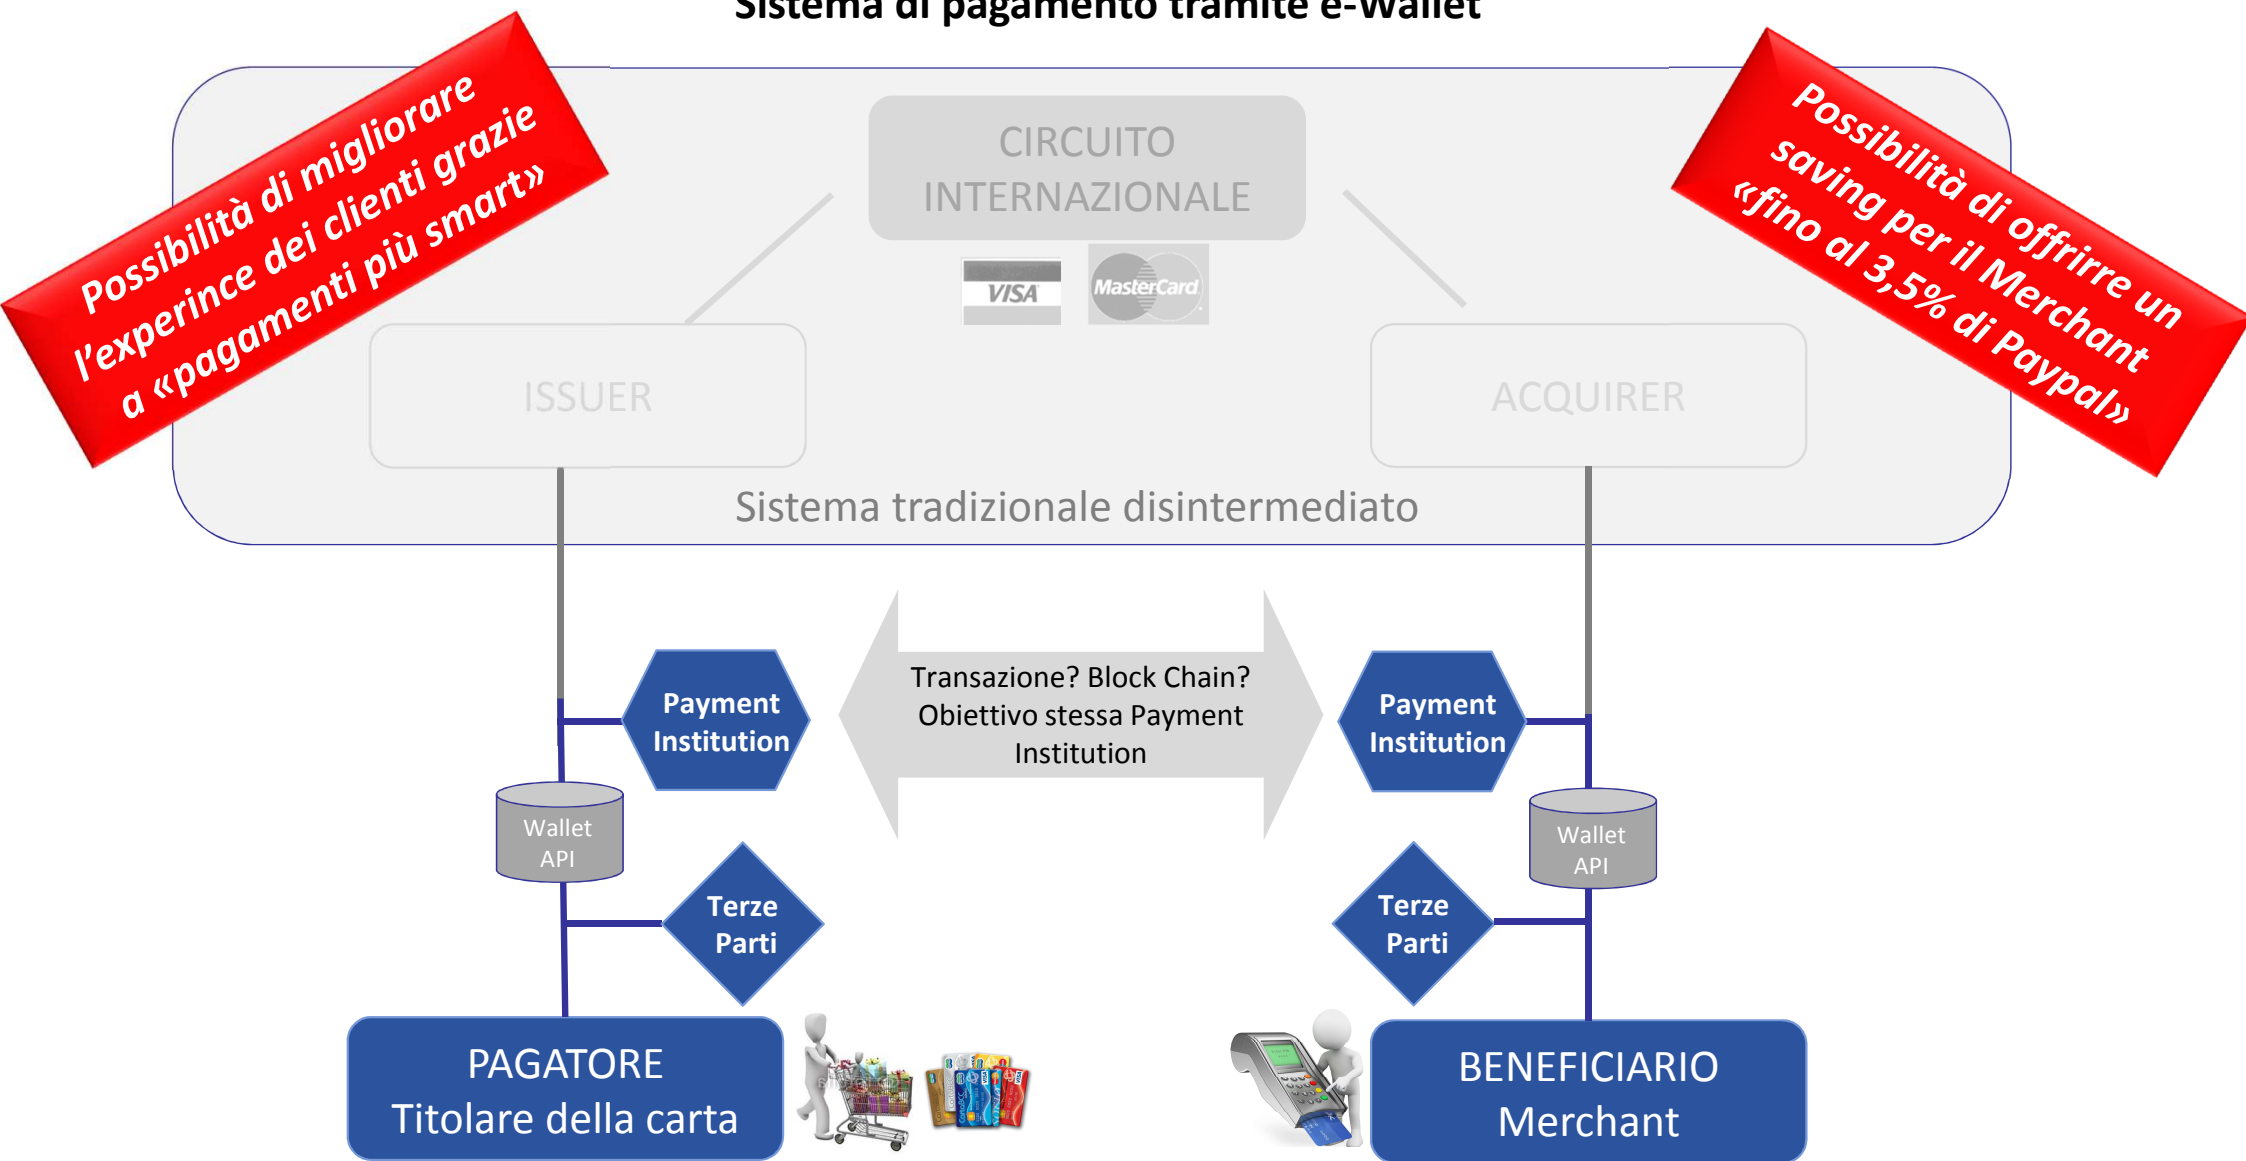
Sistema di pagamento tramite e-Wallet

Possibilità di migliorare l'experince dei clienti grazie a «pagamenti più smart»

CIRCUITO INTERNAZIONALE

VISA

MasterCard

Possibilità di offrire un saving per il Merchant «fino al 3,5% di Paypal»

ISSUER

ACQUIRER

Sistema tradizionale disintermediato

Payment Institution

Transazione? Block Chain? Obiettivo stessa Payment Institution

Payment Institution

Wallet API

Wallet API

Terze Parti

Terze Parti

PAGATORE
Titolare della carta

BENEFICIARIO
Merchant